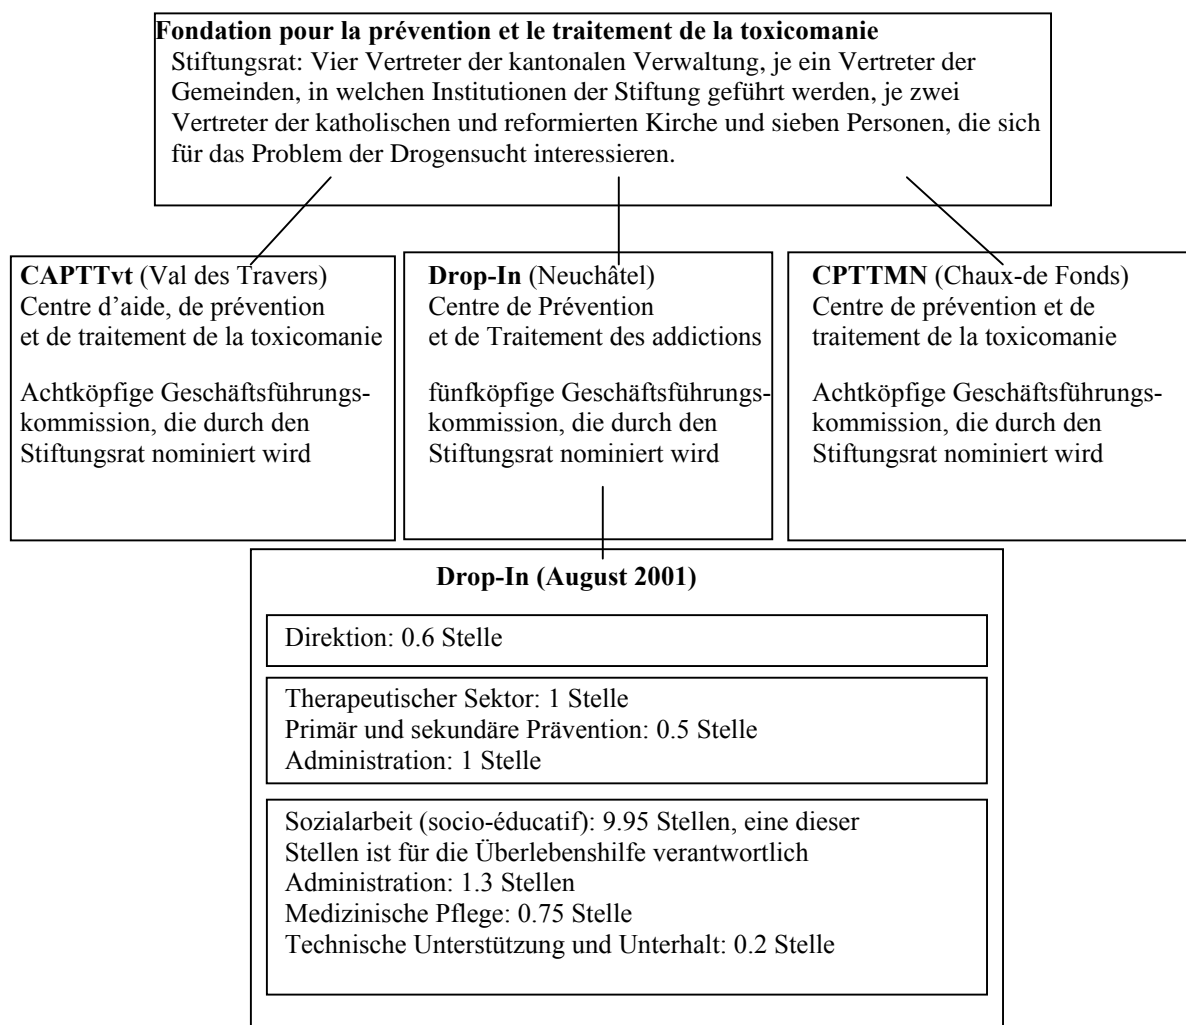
**Fondation pour la prévention et le traitement de la toxicomanie**
Stiftungsrat: Vier Vertreter der kantonalen Verwaltung, je ein Vertreter der Gemeinden, in welchen Institutionen der Stiftung geführt werden, je zwei Vertreter der katholischen und reformierten Kirche und sieben Personen, die sich für das Problem der Drogensucht interessieren.

**CAPTTvt** (Val des Travers)
Centre d'aide, de prévention et de traitement de la toxicomanie

Achtköpfige Geschäftsführungskommission, die durch den Stiftungsrat nominiert wird

**Drop-In** (Neuchâtel)
Centre de Prévention et de Traitement des addictions

fünfköpfige Geschäftsführungskommission, die durch den Stiftungsrat nominiert wird

**CPTTMN** (Chaux-de Fonds)
Centre de prévention et de traitement de la toxicomanie

Achtköpfige Geschäftsführungskommission, die durch den Stiftungsrat nominiert wird

**Drop-In (August 2001)**

Direktion: 0.6 Stelle

Therapeutischer Sektor: 1 Stelle
Primär und sekundäre Prävention: 0.5 Stelle
Administration: 1 Stelle

Sozialarbeit (socio-éducatif): 9.95 Stellen, eine dieser Stellen ist für die Überlebenshilfe verantwortlich
Administration: 1.3 Stellen
Medizinische Pflege: 0.75 Stelle
Technische Unterstützung und Unterhalt: 0.2 Stelle